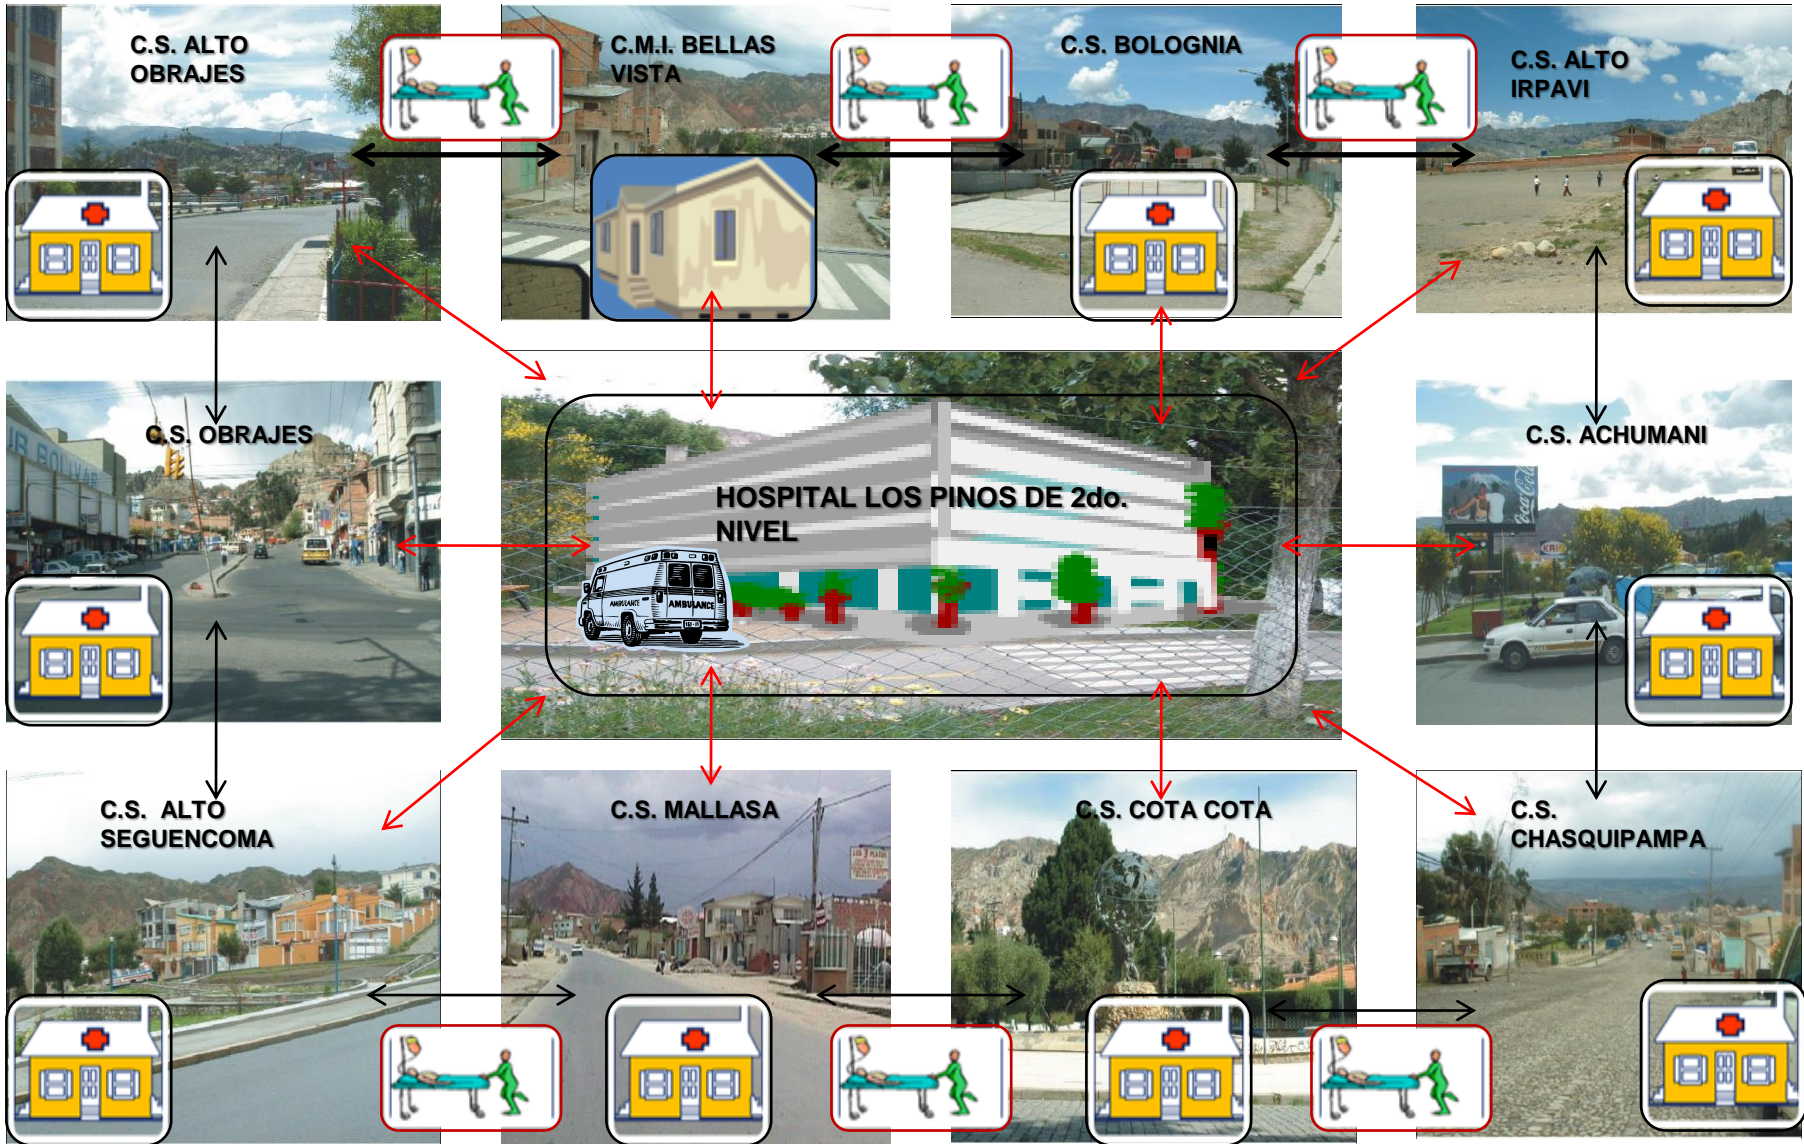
C.S. ALTO OBRAJES

C.M.I. BELLAS VISTA

C.S. BOLOGNIA

C.S. ALTO IRPAVI

C.S. OBRAJES

HOSPITAL LOS PINOS DE 2do. NIVEL

AMBULANCE

C.S. ACHUMANI

C.S. ALTO SEGUENCOMA

C.S. MALLASA

C.S. COTA COTA

C.S. CHASQUIPAMPA